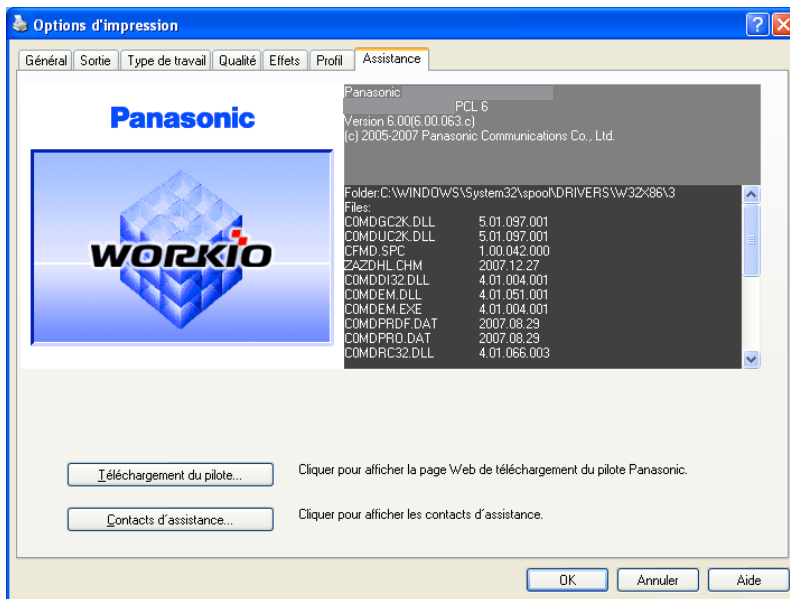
Options d'impression

Général | Sortie | Type de travail | Qualité | Effets | Profil | Assistance

Panasonic

WORKIO

Panasonic
PCL 6
Version 6.00(6.00.063.c)
(c) 2005-2007 Panasonic Communications Co., Ltd.

Folder:C:\WINDOWS\System32\spool\DRIVERS\W32X86\3
Files:

| | |
|---|---|
| COMDGC2K.DLL | 5.01.097.001 |
| COMDUC2K.DLL | 5.01.097.001 |
| CFMD.SPC | 1.00.042.000 |
| ZAZDHL.CHM | 2007.12.27 |
| COMDDI32.DLL | 4.01.004.001 |
| COMDEM.DLL | 4.01.051.001 |
| COMDEM.EXE | 4.01.004.001 |
| COMDPRDF.DAT | 2007.08.29 |
| COMDPRO.DAT | 2007.08.29 |
| COMDRC32.DLL | 4.01.066.003 |

Téléchargement du pilote...

Cliquer pour afficher la page Web de téléchargement du pilote Panasonic.

Contacts d'assistance...

Cliquer pour afficher les contacts d'assistance.

OK | Annuler | Aide